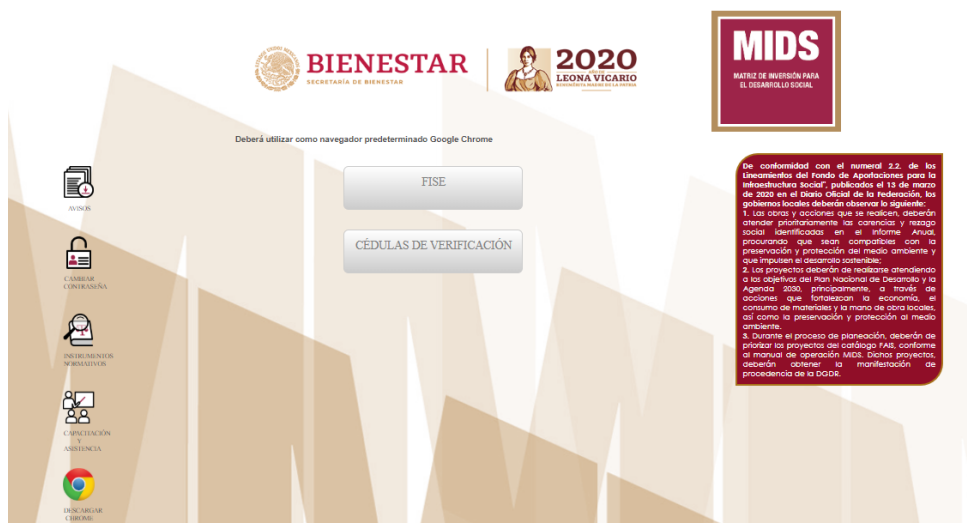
BIENESTAR
SECRETARÍA DE BIENESTAR

2020
LEONA VICARIO
BENEMÉRITA MADRE DE LA PATRIA

MIDS
MATRIZ DE INVERSIÓN PARA EL DESARROLLO SOCIAL

Deberá utilizar como navegador predeterminado Google Chrome

FISE

CÉDULAS DE VERIFICACIÓN

AVISOS

CAMBIAR CONTRASEÑA

INSTRUMENTOS NORMATIVOS

CAPACITACIÓN Y ASISTENCIA

DESCARGAR CHROME

De conformidad con el numeral 2.2. de los Lineamientos del Fondo de Aportaciones para la Infraestructura Social", publicados el 13 de marzo de 2020 en el Diario Oficial de la federación, los gobiernos locales deberán observar lo siguiente:
1. Las obras y acciones que se realicen, deberán atender prioritariamente las carencias y rezago social identificadas en el Informe Anual, procurando que sean compatibles con la preservación y protección del medio ambiente y que impulsen el desarrollo sostenible;
2. Los proyectos deberán de realizarse atendiendo a los objetivos del Plan Nacional de Desarrollo y la Agenda 2030, principalmente, a través de acciones que fortalezcan la economía, el consumo de materiales y la mano de obra locales, así como la preservación y protección al medio ambiente.
3. Durante el proceso de planeación, deberán de priorizar los proyectos del catálogo FAIS, conforme al manual de operación MIDS. Dichos proyectos, deberán obtener la manifestación de procedencia de la DGDR.